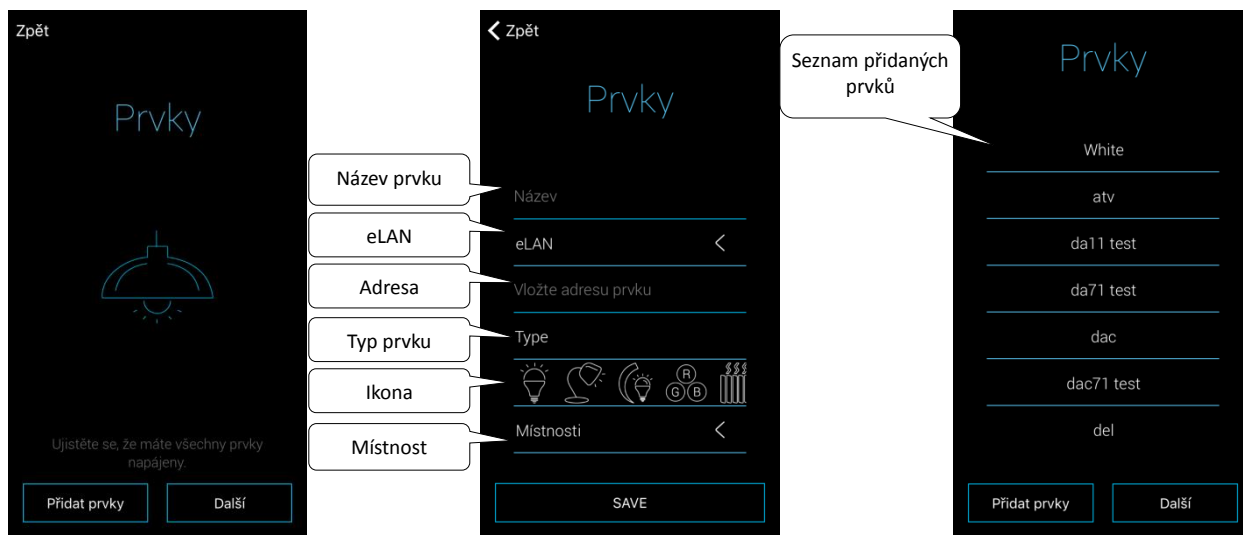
Zpět

Prvky

Ujistěte se, že máte všechny prvky napájeny.

Přidat prvky
Další

Zpět

Prvky

Název prvku
Název

eLAN
eLAN

Adresa
Vložte adresu prvku

Typ prvku
Type

Ikona
R G B

Místnost
Místnosti

SAVE

Seznam přidaných prvků

Prvky

White
atv
da11 test
da71 test
dac
dac71 test
del

Přidat prvky
Další